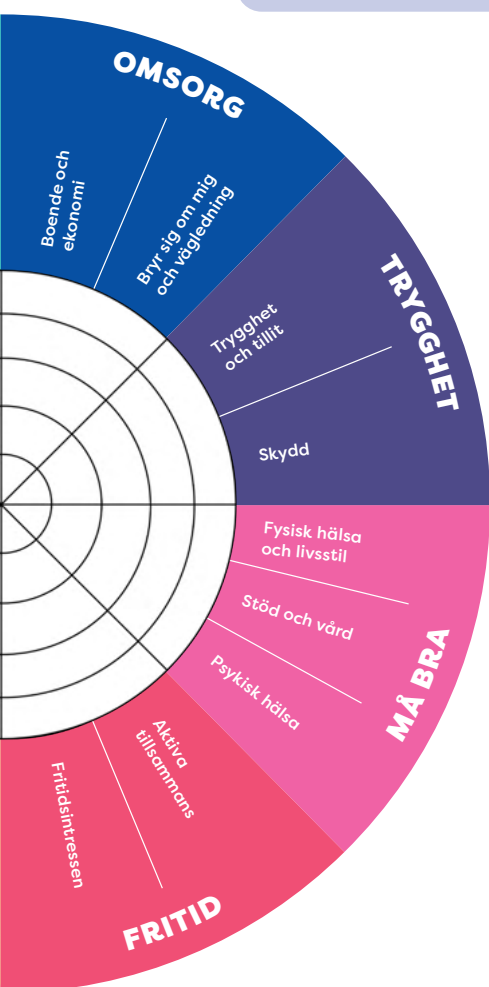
OMSORG

Boende och ekonomi

Bryr sig om mig och vägledning

TRYGGHET

Trygghet och tillit

Skydd

Fysisk hälsa och livsstil

Stöd och vård

Psykisk hälsa

MÅ BRA

Aktiva tillsammans

Fritidsintressen

FRITID